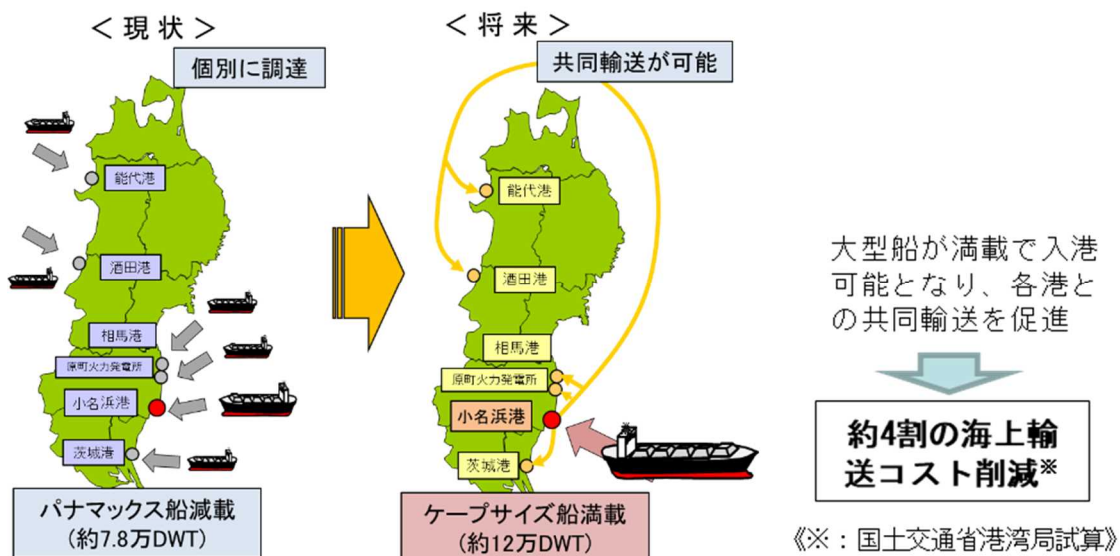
＜現状＞

個別に調達

能代港

酒田港

相馬港

原町火力発電所

小名浜港

茨城港

パナマックス船減載
（約7.8万DWT）

＜将来＞

共同輸送が可能

能代港

酒田港

相馬港

原町火力発電所

小名浜港

茨城港

ケープサイズ船満載
（約12万DWT）

大型船が満載で入港可能となり、各港との共同輸送を促進

約4割の海上輸送コスト削減※

《※：国土交通省港湾局試算》